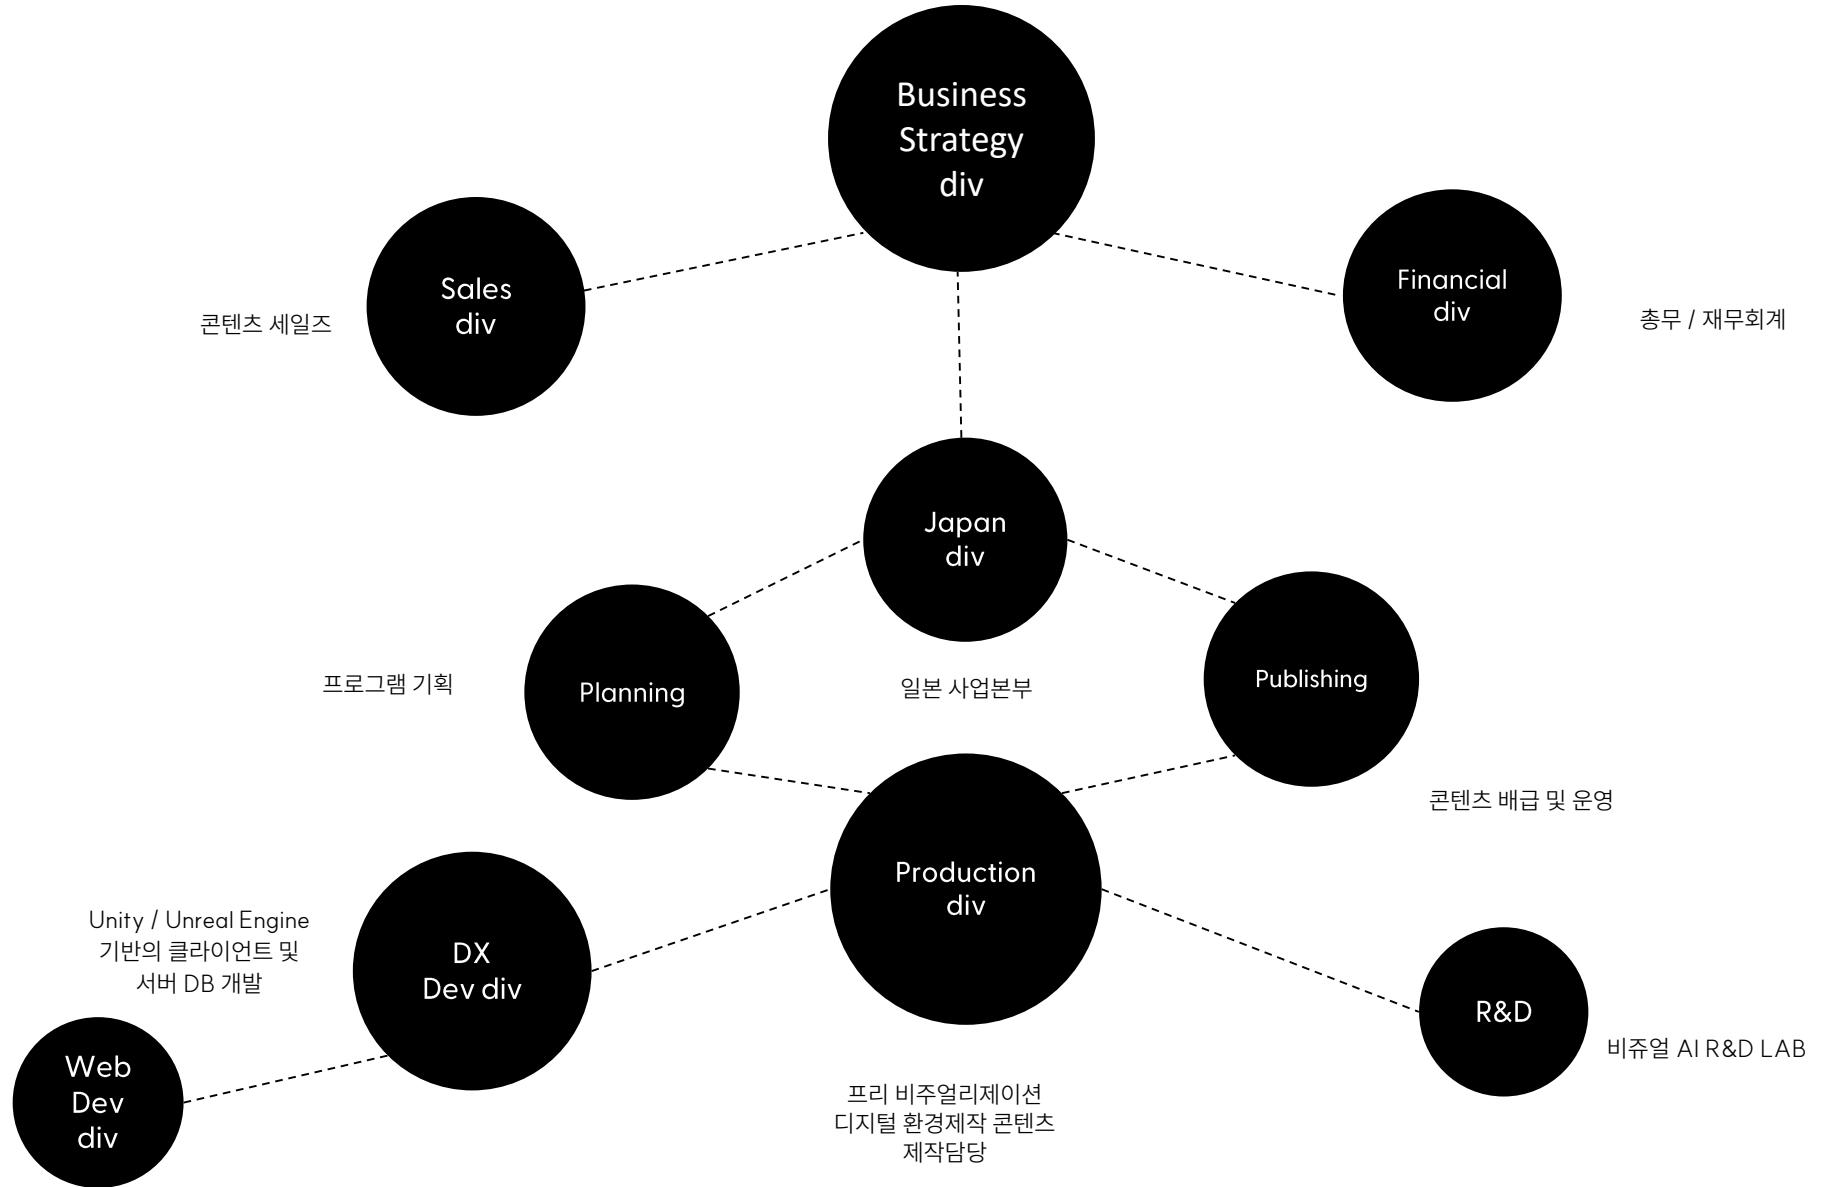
Business Strategy div

Sales div

콘텐츠 세일즈

Financial div

총무 / 재무회계

Japan div

일본 사업본부

Planning

프로그램 기획

Publishing

콘텐츠 배급 및 운영

Production div

프리 비주얼리제이션
디지털 환경제작 콘텐츠
제작담당

DX Dev div

Unity / Unreal Engine
기반의 클라이언트 및
서버 DB 개발

Web Dev div

R&D

비쥬얼 AI R&D LAB